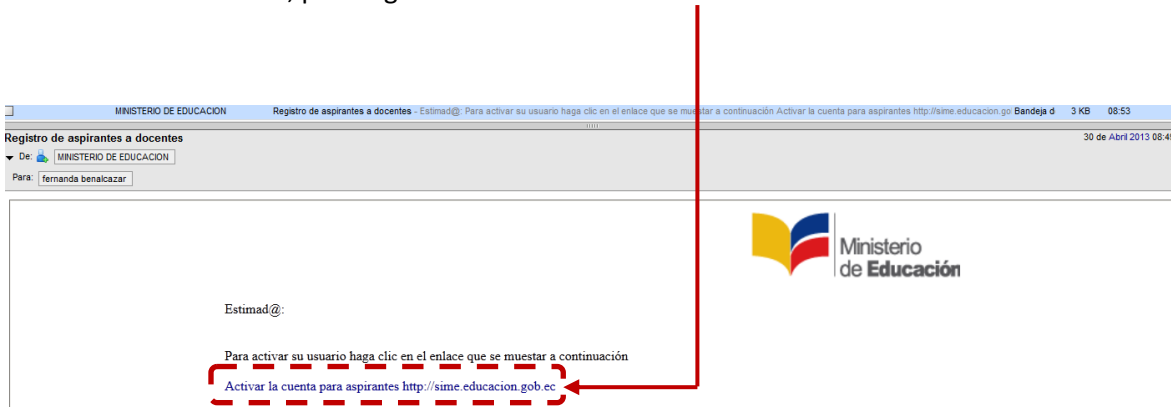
MINISTERIO DE EDUCACION Registro de aspirantes a docentes - Estimad@: Para activar su usuario haga clic en el enlace que se muestar a continuación Activar la cuenta para aspirantes http://sime.educacion.go Bandeja d 3 KB 08:53

Registro de aspirantes a docentes

30 de Abril 2013 08:4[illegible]

De: MINISTERIO DE EDUCACION

Para: fernanda benalcazar

Ministerio de Educación

Estimad@:

Para activar su usuario haga clic en el enlace que se muestar a continuación

Activar la cuenta para aspirantes http://sime.educacion.gob.ec